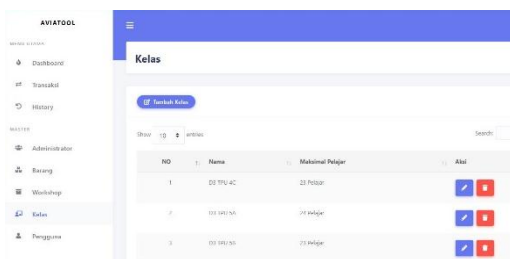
AVIATOOL

MENU UTAMA

Dashboard

Transaksi

History

MASTER

Administrator

Barang

Workshop

Kelas

Pengguna

Kelas

Tambah Kelas

Show 10 entries

Search:

| NO | Nama | Maksimal Pelajar | Aksi |
|---|---|---|---|
| 1 | D3 TPU 4C | 23 Pelajar | |
| 2 | D3 TPU 5A | 23 Pelajar | |
| 3 | D3 TPU 5B | 23 Pelajar | |